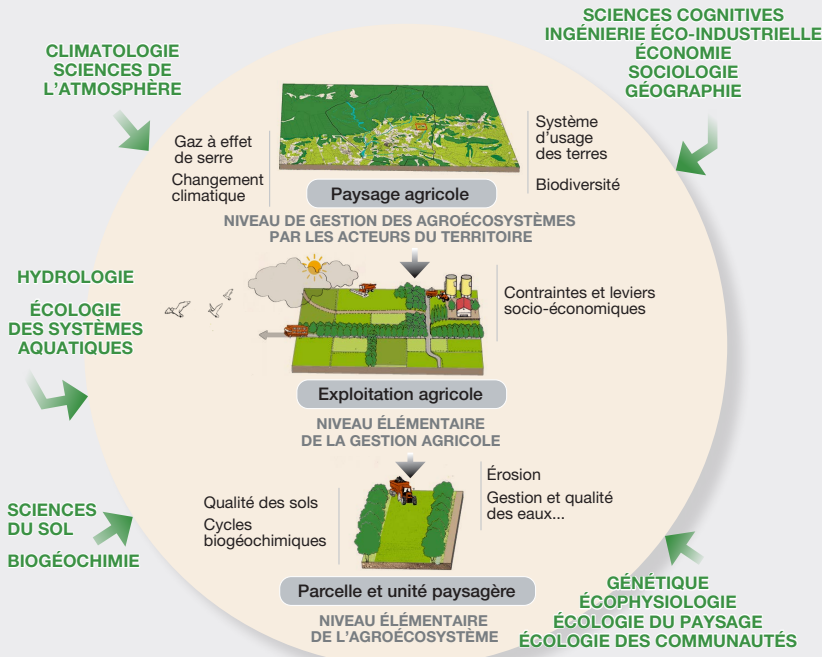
CLIMATOLOGIE
SCIENCES DE
L'ATMOSPHÈRE

SCIENCES COGNITIVES
INGÉNIERIE ÉCO-INDUSTRIELLE
ÉCONOMIE
SOCIOLOGIE
GÉOGRAPHIE

Gaz à effet de serre

Changement climatique

Système d'usage des terres

Biodiversité

Paysage agricole

NIVEAU DE GESTION DES AGROÉCOSYSTÈMES PAR LES ACTEURS DU TERRITOIRE

HYDROLOGIE

ÉCOLOGIE
DES SYSTÈMES
AQUATIQUES

Contraintes et leviers socio-économiques

Exploitation agricole

NIVEAU ÉLÉMENTAIRE
DE LA GESTION AGRICOLE

SCIENCES
DU SOL

BIOGÉOCHIMIE

Qualité des sols

Cycles biogéochimiques

Érosion

Gestion et qualité des eaux...

Parcelle et unité paysagère

NIVEAU ÉLÉMENTAIRE
DE L'AGROÉCOSYSTÈME

GÉNÉTIQUE
ÉCOPHYSIOLOGIE
ÉCOLOGIE DU PAYSAGE
ÉCOLOGIE DES COMMUNAUTÉS